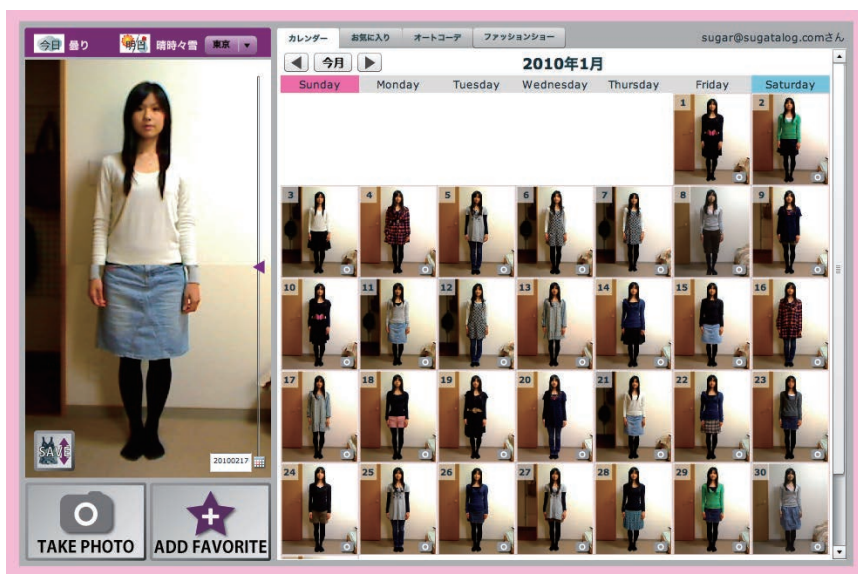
今日 曇り 明日 晴時々雪 東京

カレンダー お気に入り オートコーデ ファッションショー sugar@sugatalog.comさん

今月 2010年1月

| Sunday | Monday | Tuesday | Wednesday | Thursday | Friday | Saturday |
|---|---|---|---|---|---|---|
| | | | | | 1 | 2 |
| 3 | 4 | 5 | 6 | 7 | 8 | 9 |
| 10 | 11 | 12 | 13 | 14 | 15 | 16 |
| 17 | 18 | 19 | 20 | 21 | 22 | 23 |
| 24 | 25 | 26 | 27 | 28 | 29 | 30 |

SAVE 20100217

TAKE PHOTO ADD FAVORITE